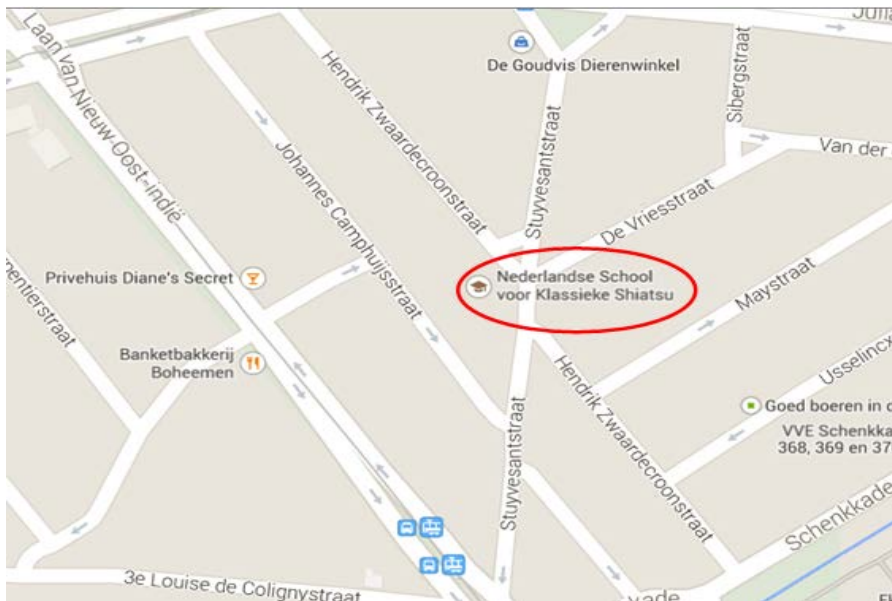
Juli
Laan van Nieuw-Oost-Indië
Hendrik Zwaardecroonstraat
De Goudvis Dierenwinkel
Sibergstraat
Van der
Stuyvesantstraat
Johannes Camphuijsstraat
De Vriesstraat
Privehuis Diane's Secret
entierstraat
Nederlandse School voor Klassieke Shiatsu
Maystraat
Banketbakkerij Boheemen
Usselincx
Goed boeren in c
VVE Schenkka 368, 369 en 37
Stuyvesantstraat
Hendrik Zwaardecroonstraat
Stuyvesantstraat
Schenkkade
3e Louise de Colignystraat
kade